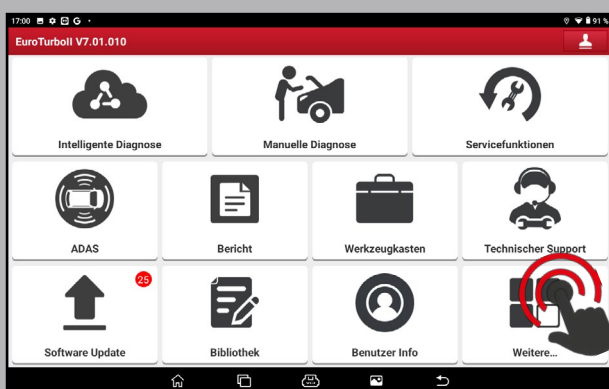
17:00

91 %

EuroTurboII V7.01.010

Intelligente Diagnose

Manuelle Diagnose

Servicefunktionen

ADAS

Bericht

Werkzeugkasten

Technischer Support

25

Software Update

Bibliothek

Benutzer Info

Weitere...